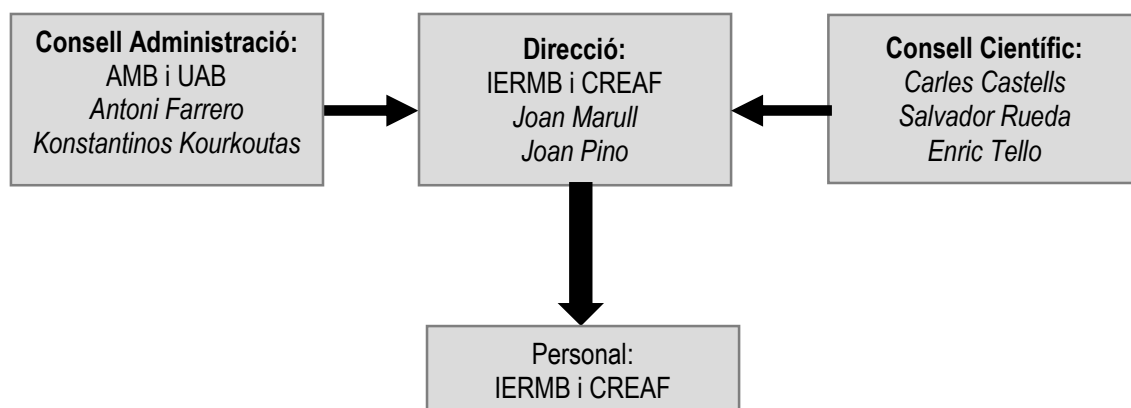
Consell Administració:
AMB i UAB
Antoni Farrero
Konstantinos Kourkoutas

Direcció:
IERMB i CREAF
Joan Marull
Joan Pino

Consell Científic:
Carles Castells
Salvador Rueda
Enric Tello

Personal:
IERMB i CREAF